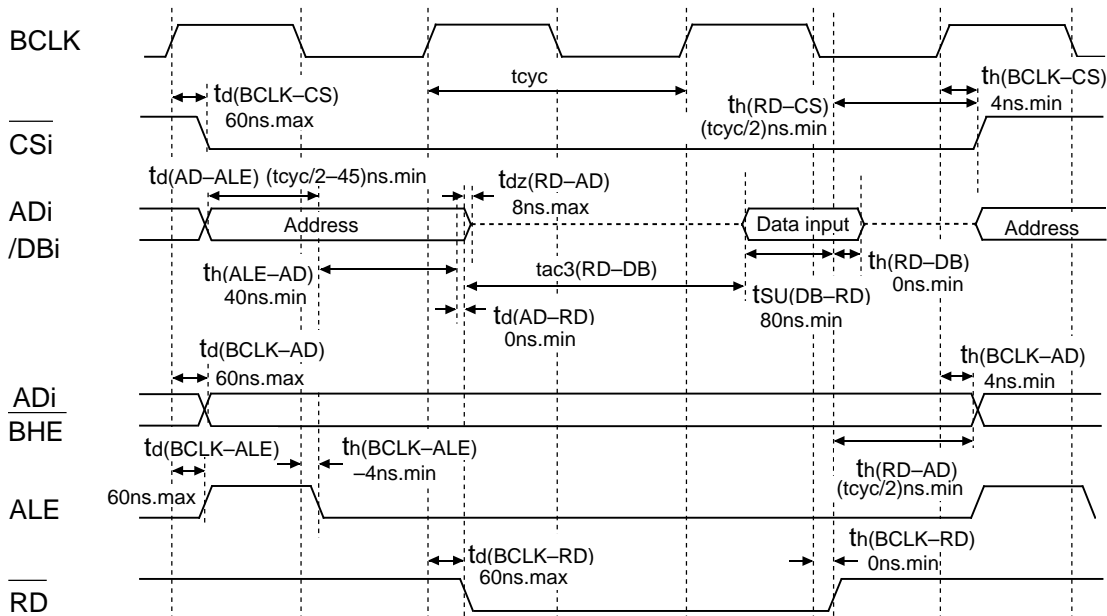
BCLK

$t_{d(BCLK-CS)}$
60ns.max

tcyc

$t_{h(RD-CS)}$
(tcyc/2)ns.min

$t_{h(BCLK-CS)}$
4ns.min

$\overline{CSi}$

$t_{d(AD-ALE)}$ (tcyc/2–45)ns.min

$t_{dz(RD-AD)}$
8ns.max

ADi
/DBi

Address

Data input

Address

$t_{h(ALE-AD)}$
40ns.min

tac3(RD–DB)

$t_{h(RD-DB)}$
0ns.min

$t_{SU(DB-RD)}$
80ns.min

$t_{d(AD-RD)}$
0ns.min

$t_{d(BCLK-AD)}$
60ns.max

$t_{h(BCLK-AD)}$
4ns.min

ADi
$\overline{BHE}$

$t_{d(BCLK-ALE)}$

$t_{h(BCLK-ALE)}$
–4ns.min

$t_{h(RD-AD)}$
(tcyc/2)ns.min

60ns.max

ALE

$t_{d(BCLK-RD)}$
60ns.max

$t_{h(BCLK-RD)}$
0ns.min

$\overline{RD}$